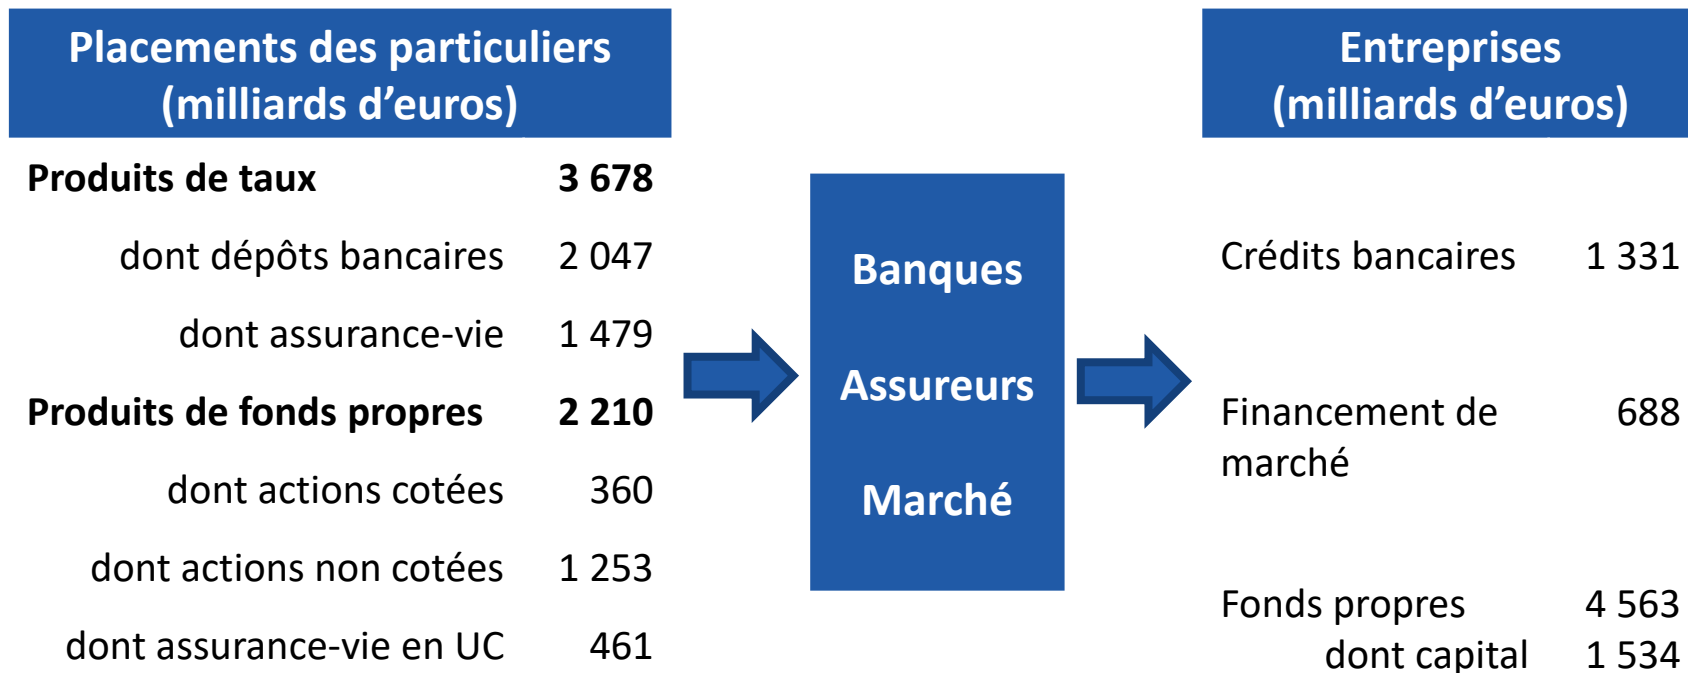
Placements des particuliers (milliards d’euros)

| | |
|---|---|
| **Produits de taux** | **3 678** |
| dont dépôts bancaires | 2 047 |
| dont assurance-vie | 1 479 |
| **Produits de fonds propres** | **2 210** |
| dont actions cotées | 360 |
| dont actions non cotées | 1 253 |
| dont assurance-vie en UC | 461 |

Banques

Assureurs

Marché

Entreprises (milliards d’euros)

| | |
|---|---|
| Crédits bancaires | 1 331 |
| Financement de marché | 688 |
| Fonds propres | 4 563 |
| dont capital | 1 534 |